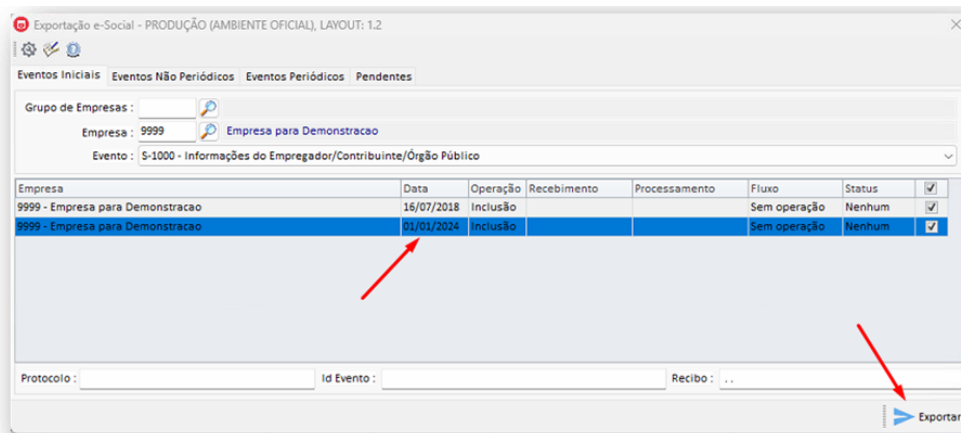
Exportação e-Social - PRODUÇÃO (AMBIENTE OFICIAL), LAYOUT: 1.2

Eventos Iniciais | Eventos Não Periódicos | Eventos Periódicos | Pendentes

Grupo de Empresas :

Empresa : 9999 Empresa para Demonstracao

Evento : S-1000 - Informações do Empregador/Contribuinte/Órgão Público

| Empresa | Data | Operação | Recebimento | Processamento | Fluxo | Status | ☑ |
|---|---|---|---|---|---|---|---|
| 9999 - Empresa para Demonstracao | 16/07/2018 | Inclusão | | | Sem operação | Nenhum | ☑ |
| 9999 - Empresa para Demonstracao | 01/01/2024 | Inclusão | | | Sem operação | Nenhum | ☑ |

Protocolo : Id Evento : Recibo : . .

Exportar